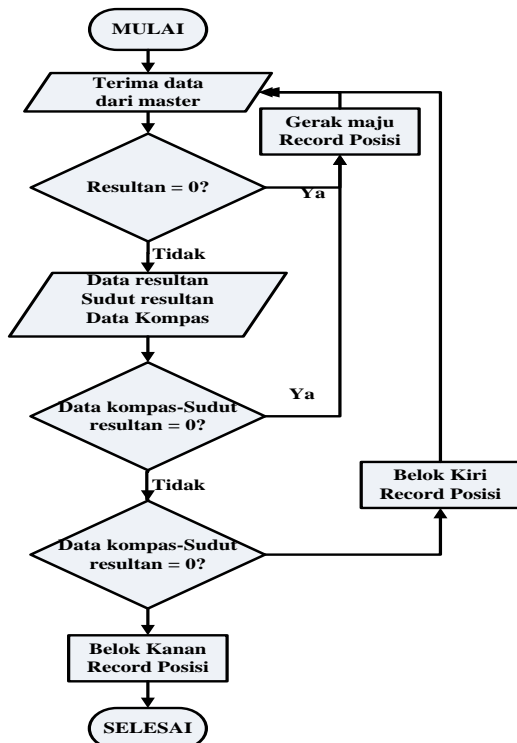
MULAI

Terima data dari master

Gerak maju Record Posisi

Resultan = 0?

Ya

Tidak

Data resultan Sudut resultan Data Kompas

Ya

Data kompas-Sudut resultan = 0?

Tidak

Belok Kiri Record Posisi

Data kompas-Sudut resultan = 0?

Belok Kanan Record Posisi

SELESAI